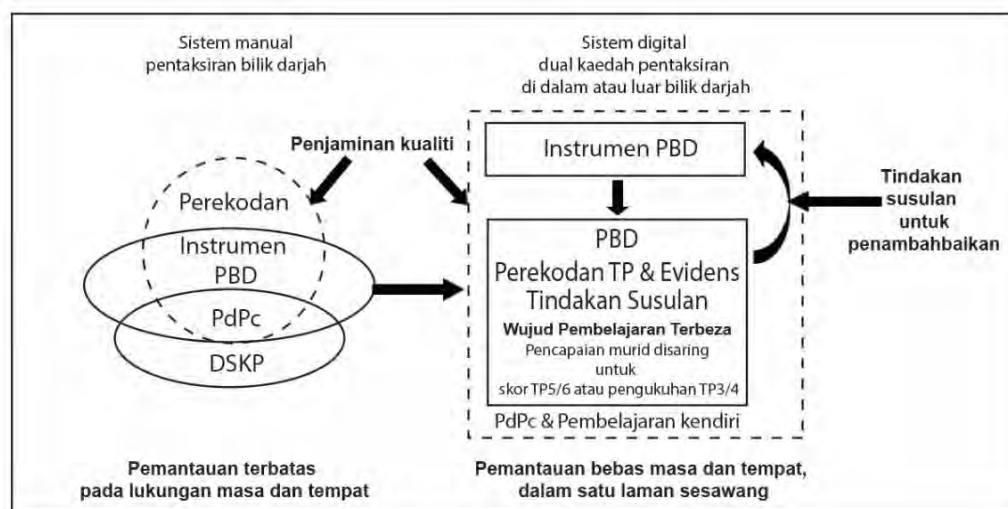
Sistem manual
pentaksiran bilik darjah

Sistem digital
dual kaedah pentaksiran
di dalam atau luar bilik darjah

Penjaminan kualiti

Instrumen PBD

Tindakan susulan untuk penambahbaikan

Perekodan

Instrumen PBD

PdPc

DSKP

PBD
Perekodan TP & Evidens
Tindakan Susulan
Wujud Pembelajaran Terbeza
Pencapaian murid disaring untuk skor TP5/6 atau pengukuhan TP3/4

PdPc & Pembelajaran kendiri

Pemantauan terbatas
pada lukungan masa dan tempat

Pemantauan bebas masa dan tempat,
dalam satu laman sesawang